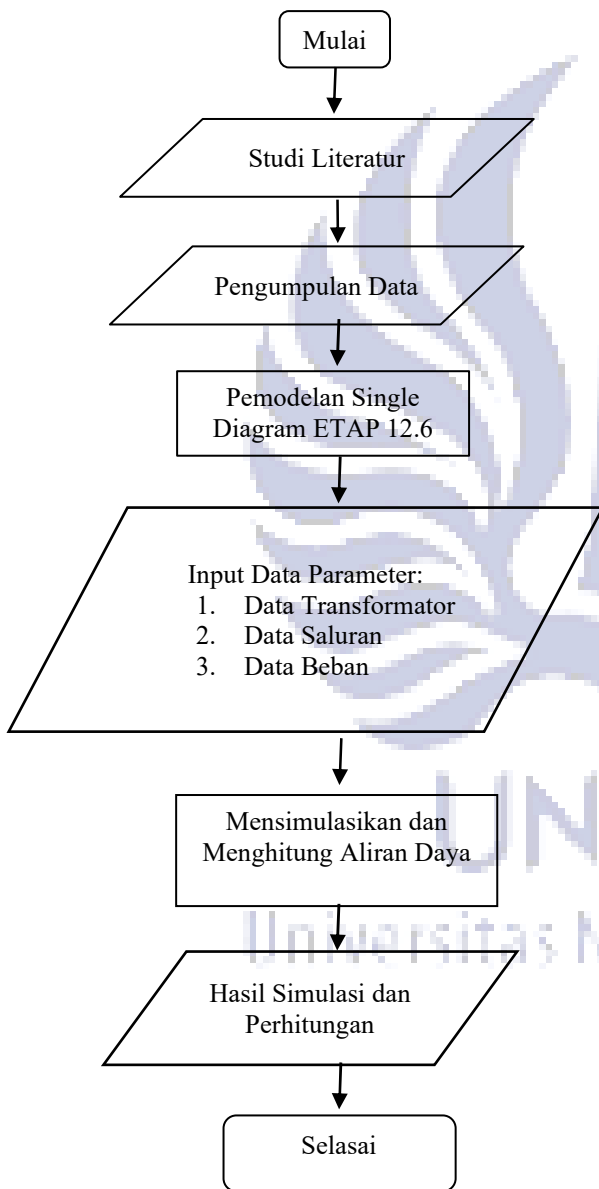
Mulai

Studi Literatur

Pengumpulan Data

Pemodelan Single Diagram ETAP 12.6

Input Data Parameter:
1. Data Transformator
2. Data Saluran
3. Data Beban

Mensimulasikan dan Menghitung Aliran Daya

Hasil Simulasi dan Perhitungan

Selasai

UN
Universitas N